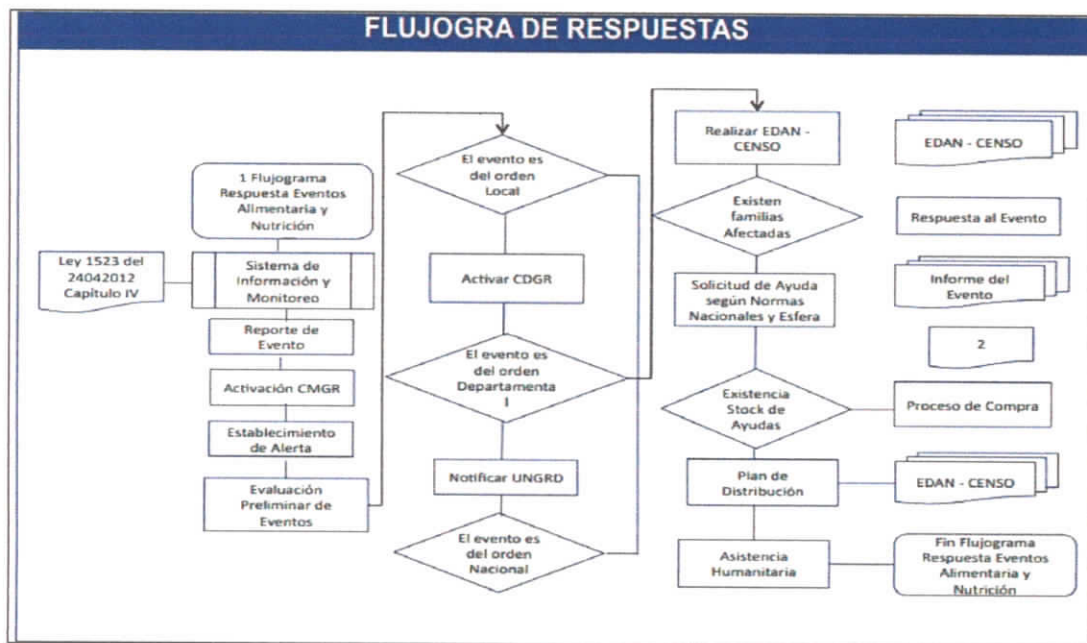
FLUJOGRA DE RESPUESTAS

1 Flujograma Respuesta Eventos Alimentaria y Nutrición

Ley 1523 del 24042012 Capitulo IV

Sistema de Información y Monitoreo

Reporte de Evento

Activación CMGR

Establecimiento de Alerta

Evaluación Preliminar de Eventos

El evento es del orden Local

Activar CDGR

El evento es del orden Departamenta l

Notificar UNGRD

El evento es del orden Nacional

Realizar EDAN - CENSO

Existen familias Afectadas

Solicitud de Ayuda según Normas Nacionales y Esfera

Existencia Stock de Ayudas

Plan de Distribución

Asistencia Humanitaria

EDAN - CENSO

Respuesta al Evento

Informe del Evento

2

Proceso de Compra

EDAN - CENSO

Fin Flujograma Respuesta Eventos Alimentaria y Nutrición